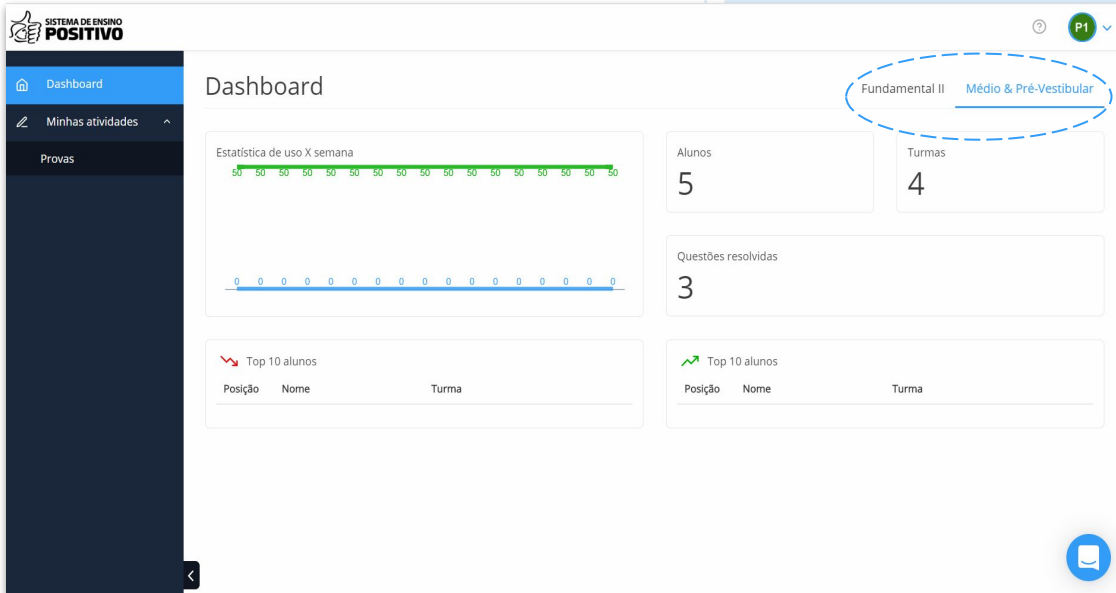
SISTEMA DE ENSINO POSITIVO

P1

Dashboard
Minhas atividades
Provas

Dashboard

Fundamental II
Médio & Pré-Vestibular

Estatística de uso X semana
50 50 50 50 50 50 50 50 50 50 50 50 50 50 50 50 50
0 0 0 0 0 0 0 0 0 0 0 0 0 0 0 0 0

Alunos
5

Turmas
4

Questões resolvidas
3

Top 10 alunos
| Posição | Nome | Turma |
|---|---|---|

Top 10 alunos
| Posição | Nome | Turma |
|---|---|---|